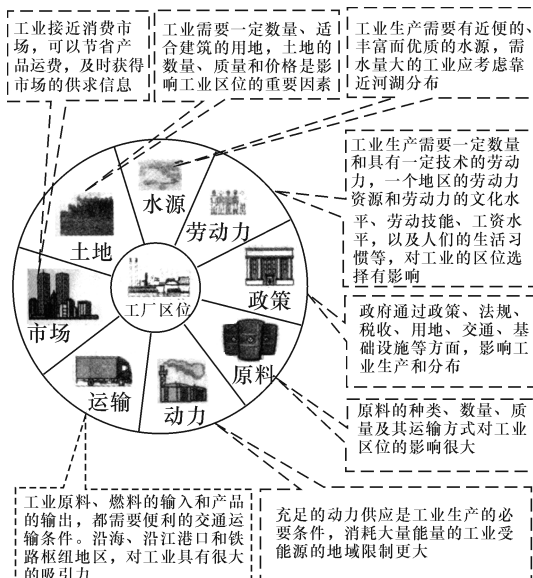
工业接近消费市场，可以节省产品运费，及时获得市场的供求信息

工业需要一定数量、适合建筑的用地，土地的数量、质量和价格是影响工业区位的重要因素

工业生产需要有近便的、丰富而优质的水源，需水量大的工业应考虑靠近河湖分布

工业生产需要一定数量和具有一定技术的劳动力，一个地区的劳动力资源和劳动力的文化水平、劳动技能、工资水平，以及人们的生活习惯等，对工业的区位选择有影响

水源

劳动力

土地

政策

工厂区位

市场

原料

运输

动力

政府通过政策、法规、税收、用地、交通、基础设施等方面，影响工业生产和分布

原料的种类、数量、质量及其运输方式对工业区位的影响很大

工业原料、燃料的输入和产品的输出，都需要便利的交通运输条件。沿海、沿江港口和铁路枢纽地区，对工业具有很大的吸引力

充足的动力供应是工业生产的必要条件，消耗大量能量的工业受能源的地域限制更大